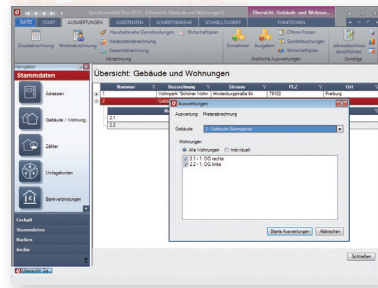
Übersicht: Gebäude und Wohnun...

DATEI START AUSWERTUNGEN ASSISTENTEN SCHRIFTVERKEHR SCHNELLZUGRIFF FUNKTIONEN

Einzelabrechnung Mietenabrechnung Haushaltsnahe Dienstleistungen Wirtschaftsplan Heizkostenabrechnung Gesamtabrechnung Abrechnung

Einnahmen Ausgaben Offene Posten Sonderabrechnungen Wirtschaftsplan Einfache Auswertungen

Jahresabschluss ausführen Sonstige

Navigation

Stammdaten

Adressen

Gebäude / Wohnung

Zähler

Umlagekonten

Bankverbindungen

Cockpit

Stammdaten

Buchen

Archiv

Übersicht: Gebäude und Wohnungen

| | Nummer | Bezeichnung | Strasse | PLZ | Ort |
|---|---|---|---|---|---|
| + | 1 | Wohnpark 'Schöner Wohn | Hindenburgstraße 64 | 79102 | Freiburg |
| - | 2 | | | | |
| | 2.1 | | | | |
| | 2.2 | | | | |

Auswertungen

Auswertung Mietenabrechnung

Gebäude 2 - Gebäude Bienenpark

Wohnungen

Alle Wohnungen Individuell

2.1 - 1. OG rechts

2.2 - 1. OG links

Starte Auswertungen Abbrechen

Schließen

Übersicht: Ge...